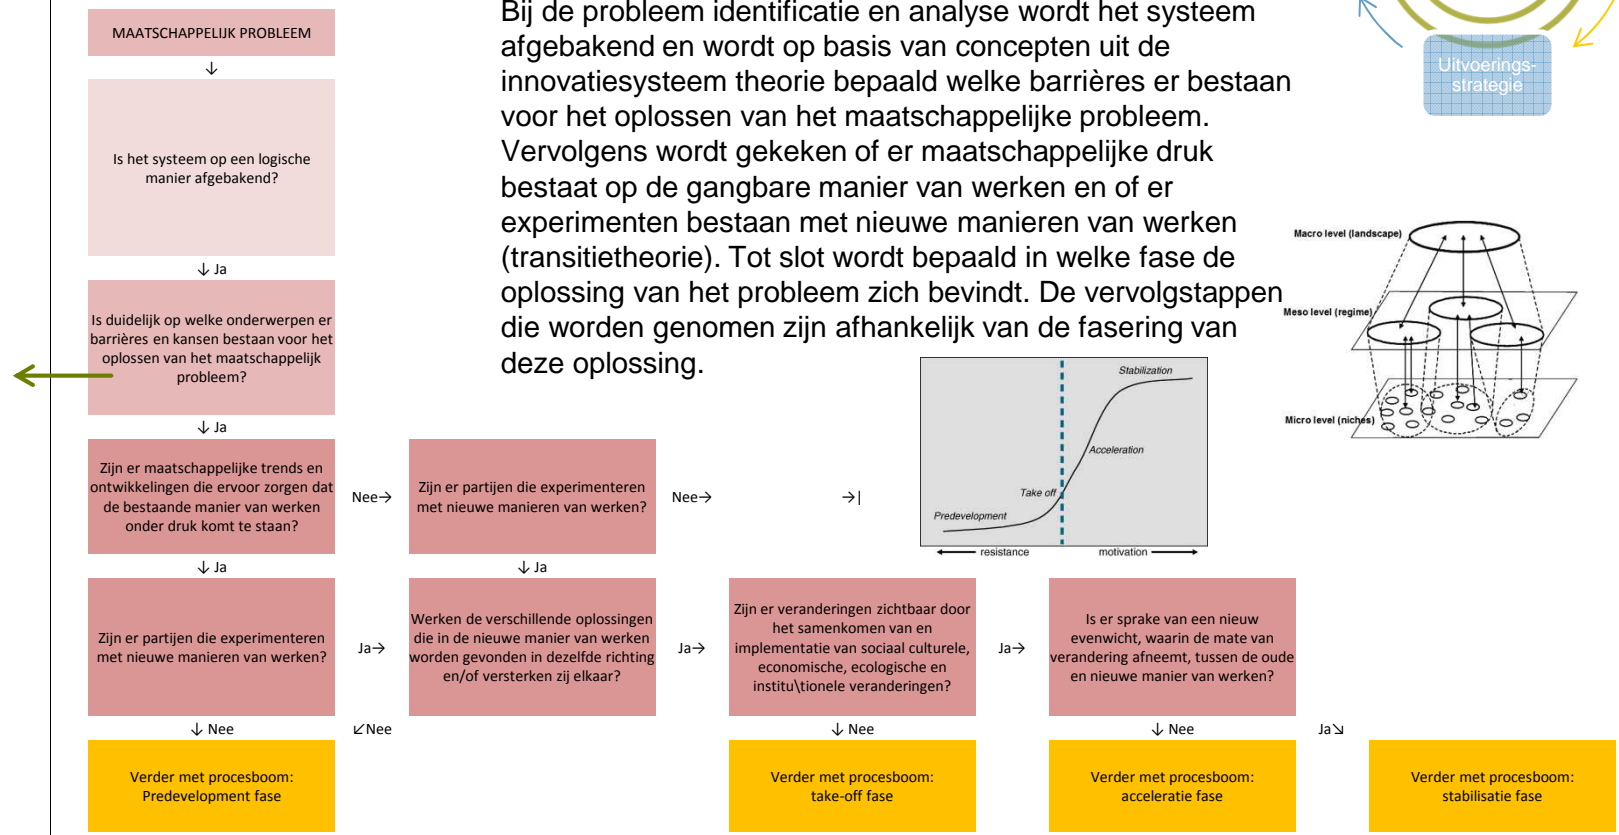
MAATSCHAPPELIJK PROBLEEM

↓

Is het systeem op een logische manier afgebakend?

↓ Ja

Is duidelijk op welke onderwerpen er barrières en kansen bestaan voor het oplossen van het maatschappelijk probleem?

↓ Ja

Zijn er maatschappelijke trends en ontwikkelingen die ervoor zorgen dat de bestaande manier van werken onder druk komt te staan?

Nee→

Zijn er partijen die experimenteren met nieuwe manieren van werken?

Nee→

→|

↓ Ja

↓ Ja

Zijn er partijen die experimenteren met nieuwe manieren van werken?

Ja→

Werken de verschillende oplossingen die in de nieuwe manier van werken worden gevonden in dezelfde richting en/of versterken zij elkaar?

Ja→

Zijn er veranderingen zichtbaar door het samenkomen van en implementatie van sociaal culturele, economische, ecologische en institu\tionele veranderingen?

Ja→

Is er sprake van een nieuw evenwicht, waarin de mate van verandering afneemt, tussen de oude en nieuwe manier van werken?

↓ Nee

↙Nee

↓ Nee

↓ Nee

Ja↘

Verder met procesboom: Predevelopment fase

Verder met procesboom: take-off fase

Verder met procesboom: acceleratie fase

Verder met procesboom: stabilisatie fase

Bij de probleem identificatie en analyse wordt het systeem afgebakend en wordt op basis van concepten uit de innovatiesysteem theorie bepaald welke barrières er bestaan voor het oplossen van het maatschappelijke probleem. Vervolgens wordt gekeken of er maatschappelijke druk bestaat op de gangbare manier van werken en of er experimenten bestaan met nieuwe manieren van werken (transitietheorie). Tot slot wordt bepaald in welke fase de oplossing van het probleem zich bevindt. De vervolgstappen die worden genomen zijn afhankelijk van de fasering van deze oplossing.

Uitvoerings-strategie

Macro level (landscape)

Meso level (regime)

Micro level (niches)

Stabilization

Acceleration

Take off

Predevelopment

resistance

motivation